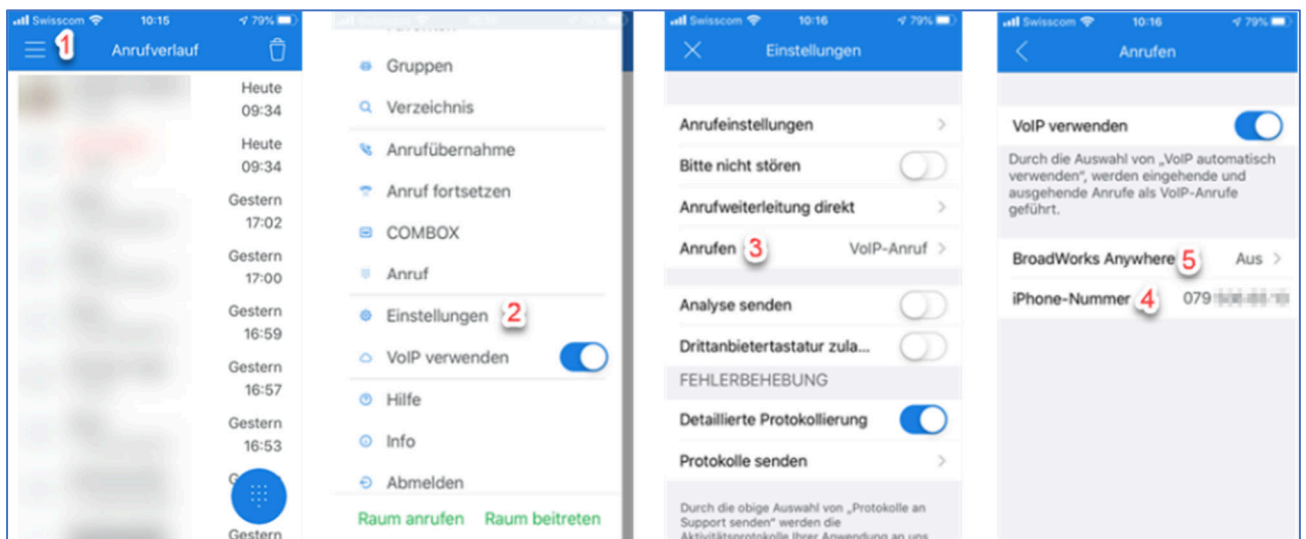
Swisscom 10:15 79%
1 Anrufverlauf
Heute 09:34
Heute 09:34
Gestern 17:02
Gestern 17:00
Gestern 16:59
Gestern 16:57
Gestern 16:53
G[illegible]
Gestern

Gruppen
Verzeichnis
Anrufübernahme
Anruf fortsetzen
COMBOX
Anruf
Einstellungen 2
VoIP verwenden
Hilfe
Info
Abmelden
Raum anrufen Raum beitreten

Swisscom 10:16 79%
Einstellungen
Anrufeinstellungen
Bitte nicht stören
Anrufweiterleitung direkt
Anrufen 3 VoIP-Anruf
Analyse senden
Drittanbietertastatur zula...
FEHLERBEHEBUNG
Detaillierte Protokollierung
Protokolle senden
Durch die obige Auswahl von „Protokolle an Support senden" werden die Aktivitätsprotokolle Ihrer Anwendung an uns

Swisscom 10:16 79%
Anrufen
VoIP verwenden
Durch die Auswahl von „VoIP automatisch verwenden", werden eingehende und ausgehende Anrufe als VoIP-Anrufe geführt.
BroadWorks Anywhere 5 Aus
iPhone-Nummer 4 079 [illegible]